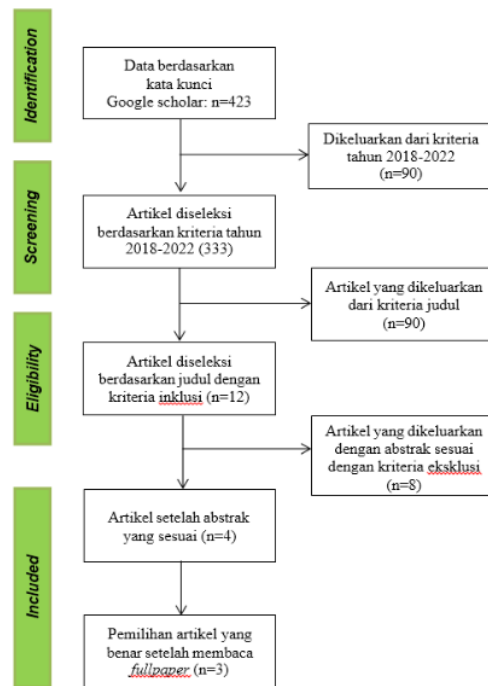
Identification

Data berdasarkan kata kunci Google scholar: n=423

Dikeluarkan dari kriteria tahun 2018-2022 (n=90)

Screening

Artikel diseleksi berdasarkan kriteria tahun 2018-2022 (333)

Artikel yang dikeluarkan dari kriteria judul (n=90)

Eligibility

Artikel diseleksi berdasarkan judul dengan kriteria inklusi (n=12)

Artikel yang dikeluarkan dengan abstrak sesuai dengan kriteria eksklusi (n=8)

Included

Artikel setelah abstrak yang sesuai (n=4)

Pemilihan artikel yang benar setelah membaca *fullpaper* (n=3)